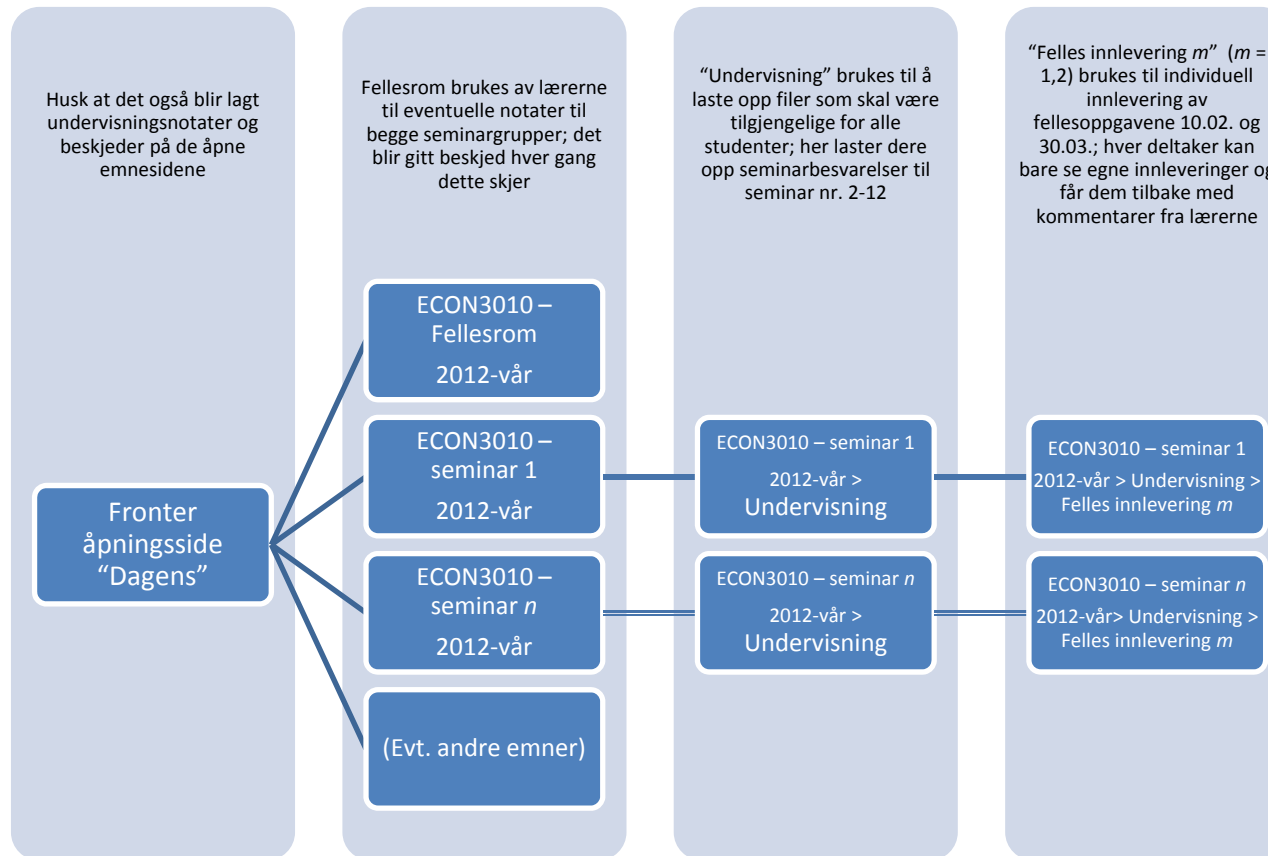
Husk at det også blir lagt undervisningsnotater og beskjeder på de åpne emnesidene

Fellesrom brukes av lærerne til eventuelle notater til begge seminargrupper; det blir gitt beskjed hver gang dette skjer

"Undervisning" brukes til å laste opp filer som skal være tilgjengelige for alle studenter; her laster dere opp seminarbesvarelser til seminar nr. 2-12

"Felles innlevering *m*" (*m* = 1,2) brukes til individuell innlevering av fellesoppgavene 10.02. og 30.03.; hver deltaker kan bare se egne innleveringer og får dem tilbake med kommentarer fra lærerne

Fronter åpningsside "Dagens"

ECON3010 – Fellesrom 2012-vår

ECON3010 – seminar 1 2012-vår

ECON3010 – seminar *n* 2012-vår

(Evt. andre emner)

ECON3010 – seminar 1 2012-vår > Undervisning

ECON3010 – seminar *n* 2012-vår > Undervisning

ECON3010 – seminar 1 2012-vår > Undervisning > Felles innlevering *m*

ECON3010 – seminar *n* 2012-vår> Undervisning > Felles innlevering *m*